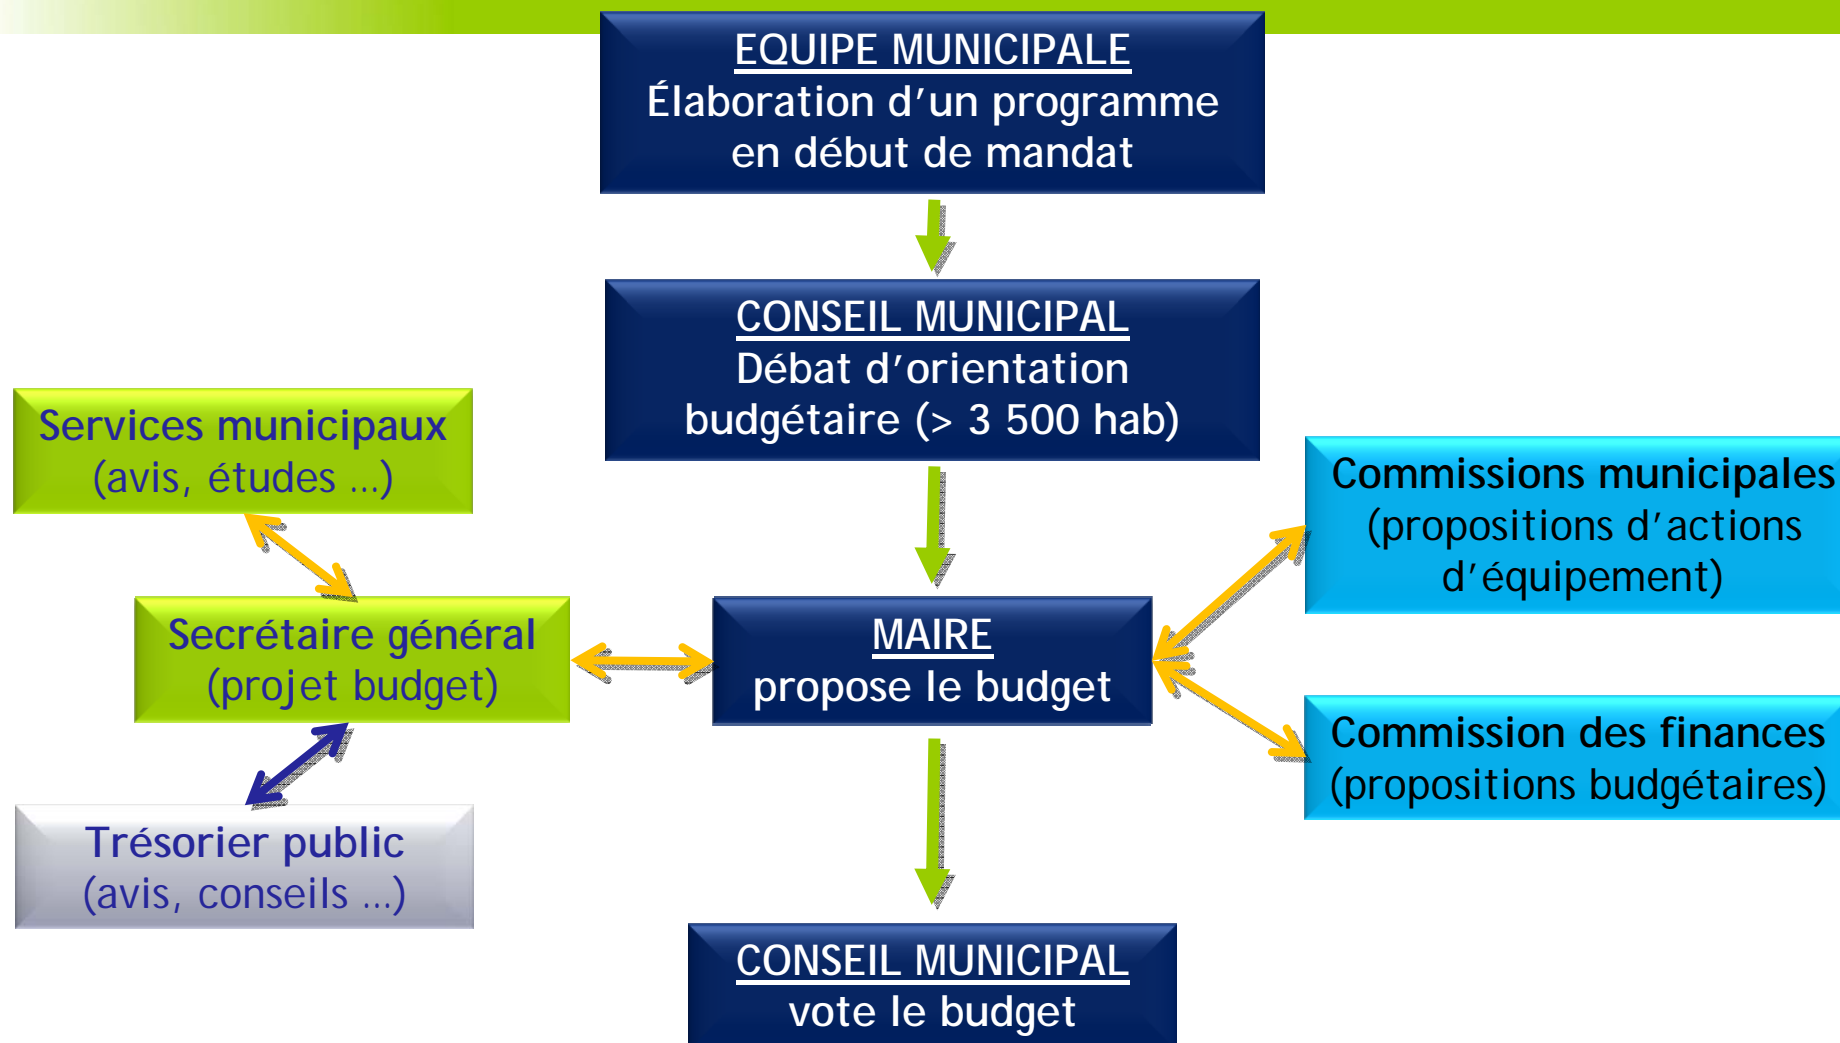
EQUIPE MUNICIPALE
Élaboration d’un programme en début de mandat

CONSEIL MUNICIPAL
Débat d’orientation budgétaire (> 3 500 hab)

Services municipaux
(avis, études …)

Commissions municipales
(propositions d’actions d’équipement)

Secrétaire général
(projet budget)

MAIRE
propose le budget

Commission des finances
(propositions budgétaires)

Trésorier public
(avis, conseils …)

CONSEIL MUNICIPAL
vote le budget